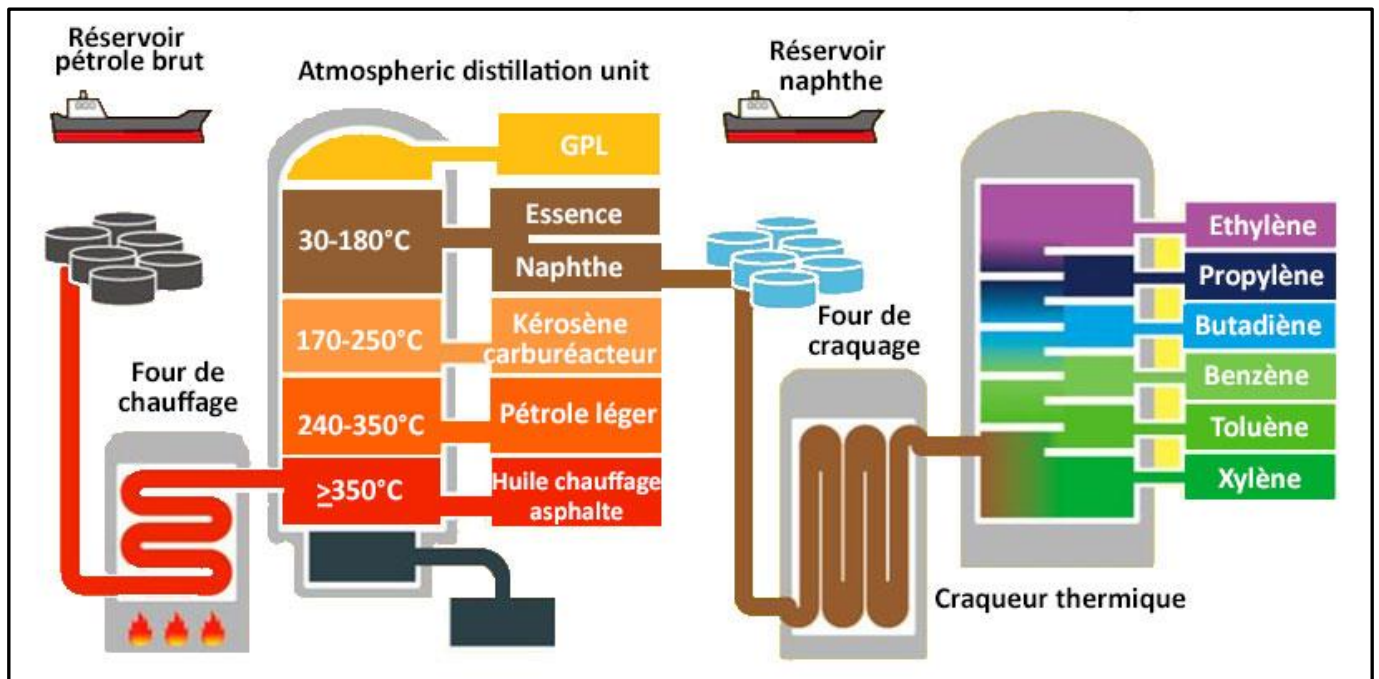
Réservoir pétrole brut

Atmospheric distillation unit

Réservoir naphthe

GPL

30-180°C

Essence

Naphthe

170-250°C

Kérosène carburéacteur

240-350°C

Pétrole léger

$\geq$350°C

Huile chauffage asphalte

Four de chauffage

Four de craquage

Ethylène

Propylène

Butadiène

Benzène

Toluène

Xylène

Craqueur thermique